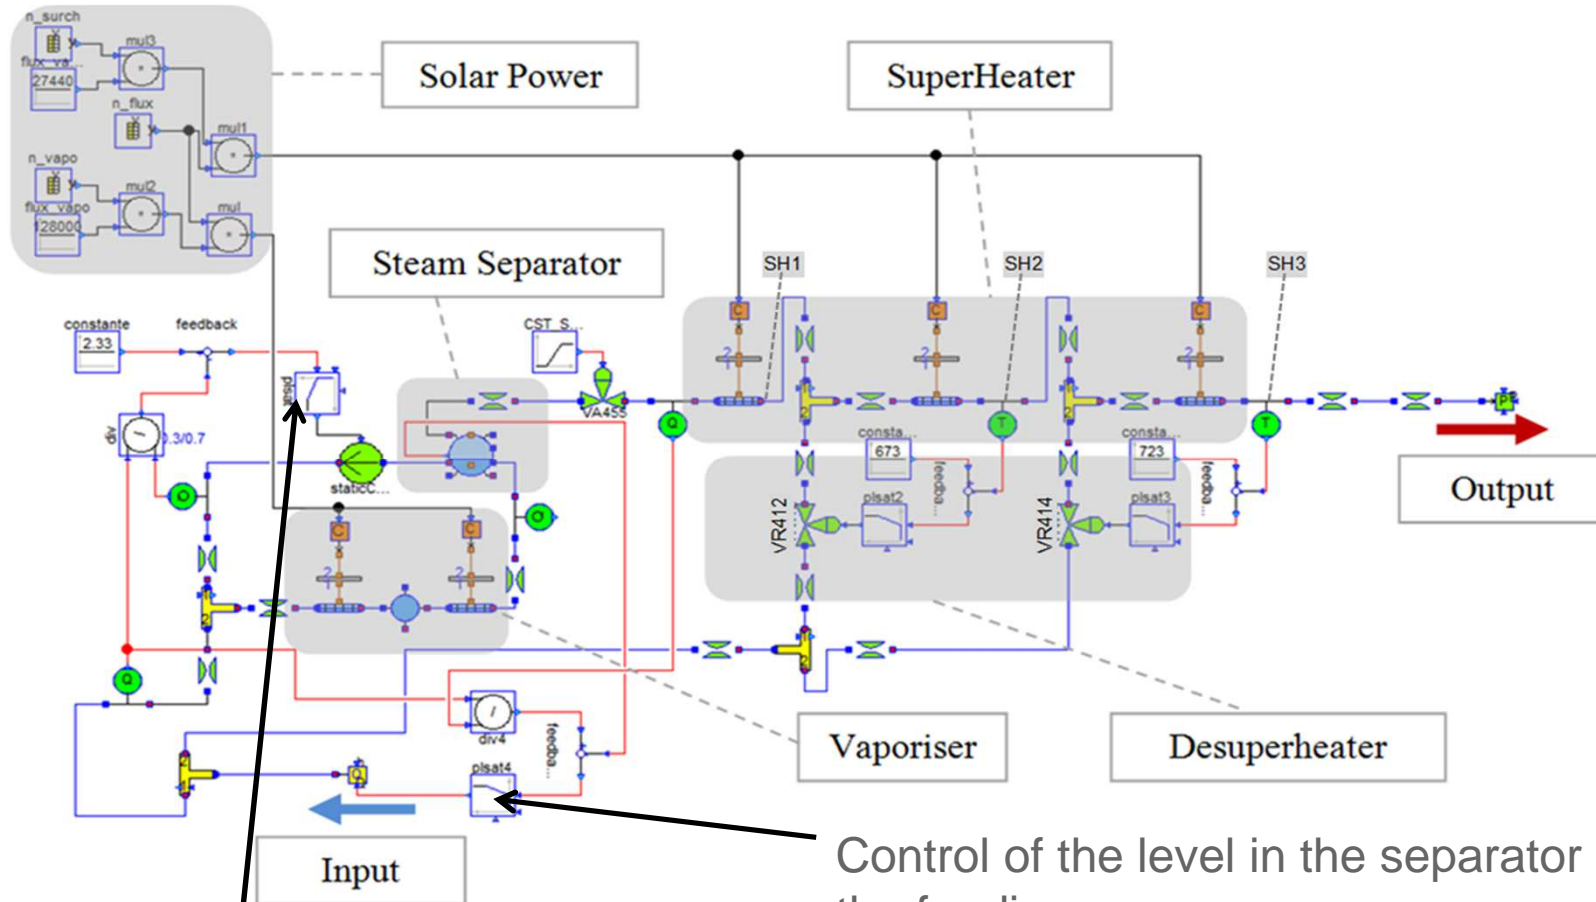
n_surch
mul3
flux_va...
27440
n_flux
mul1
n_vapo
mul2
flux_vapo
128000
mul
Solar Power
SuperHeater
Steam Separator
SH1
SH2
SH3
constante
feedback
2.33
CST_S...
VA455
Q
plsat
div
0.3/0.7
Q
staticC...
Q
C
C
C
C
C
consta...
673
consta...
723
T
T
feedba...
feedba...
plsat2
plsat3
VR412
VR414
Q
Output
div4
feedba...
plsat4
Q
Vaporiser
Desuperheater
Input
Control of the level in the separator
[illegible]